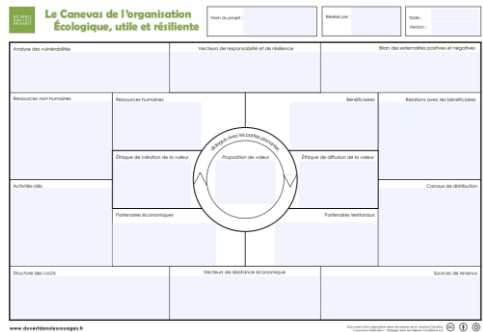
Le Canevas de l'organisation Écologique, utile et résiliente

Nom du projet :

Réalisé par :

Date :

Version :

Analyse des vulnérabilités

Vecteurs de responsabilité et de résilience

Bilan des externalités positives et négatives

Ressources non-humaines

Ressources humaines

Bénéficiaires

Relations avec les bénéficiaires

Dialogue avec les parties prenantes

Éthique de création de la valeur

Proposition de valeur

Éthique de diffusion de la valeur

Activités-clés

Canaux de distribution

Partenaires économiques

Partenaires territoriaux

Structure des coûts

Vecteurs de résistance économique

Sources de revenus

www.duvertdanslesrouages.fr

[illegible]